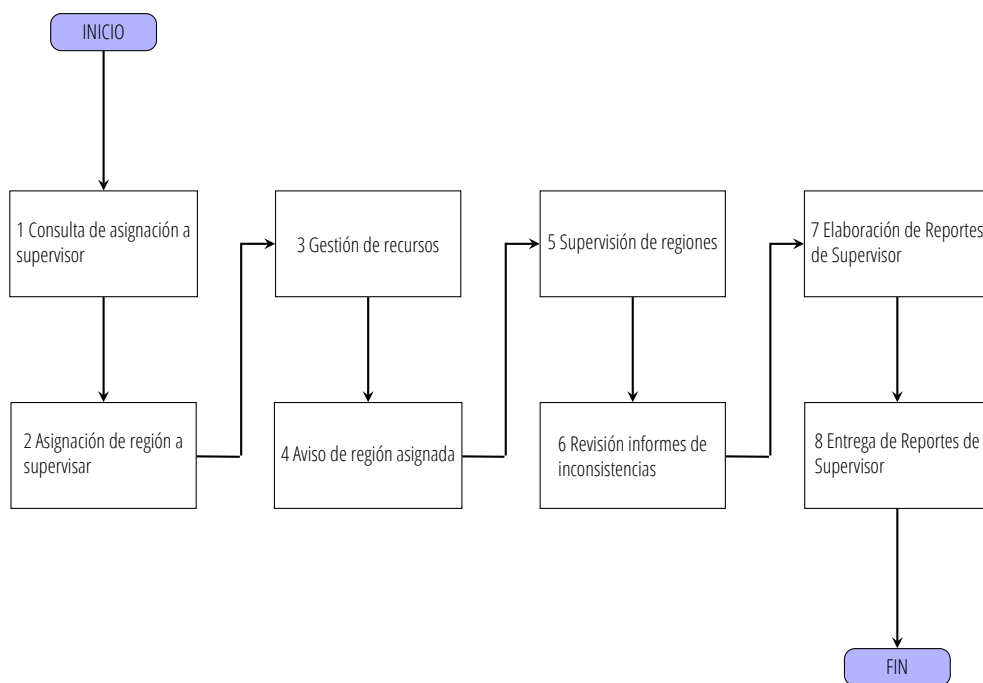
INICIO

1 Consulta de asignación a supervisor

2 Asignación de región a supervisar

3 Gestión de recursos

4 Aviso de región asignada

5 Supervisión de regiones

6 Revisión informes de inconsistencias

7 Elaboración de Reportes de Supervisor

8 Entrega de Reportes de Supervisor

FIN